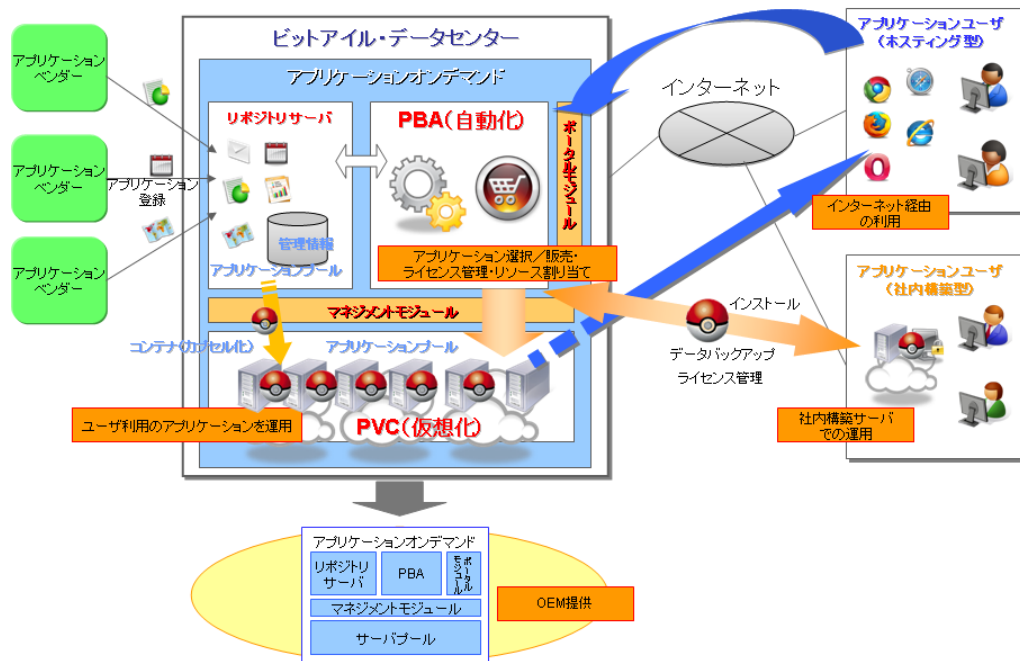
アプリケーションベンダー

アプリケーションベンダー

アプリケーションベンダー

アプリケーション登録

ビットアイル・データセンター

アプリケーションオンデマンド

リポジトリサーバ

管理情報

アプリケーションプール

PBA（自動化）

ポータルモジュール

アプリケーション選択／販売・ライセンス管理・リソース割り当て

マネジメントモジュール

コンテナ(カプセル化)

アプリケーションプール

PVC（仮想化）

ユーザ利用のアプリケーションを運用

インターネット

アプリケーションユーザ（ホスティング型）

インターネット経由の利用

インストール

データバックアップ

ライセンス管理

アプリケーションユーザ（社内構築型）

社内構築サーバでの運用

アプリケーションオンデマンド

リポジトリサーバ

PBA

ポータルモジュール

マネジメントモジュール

サーバプール

OEM提供